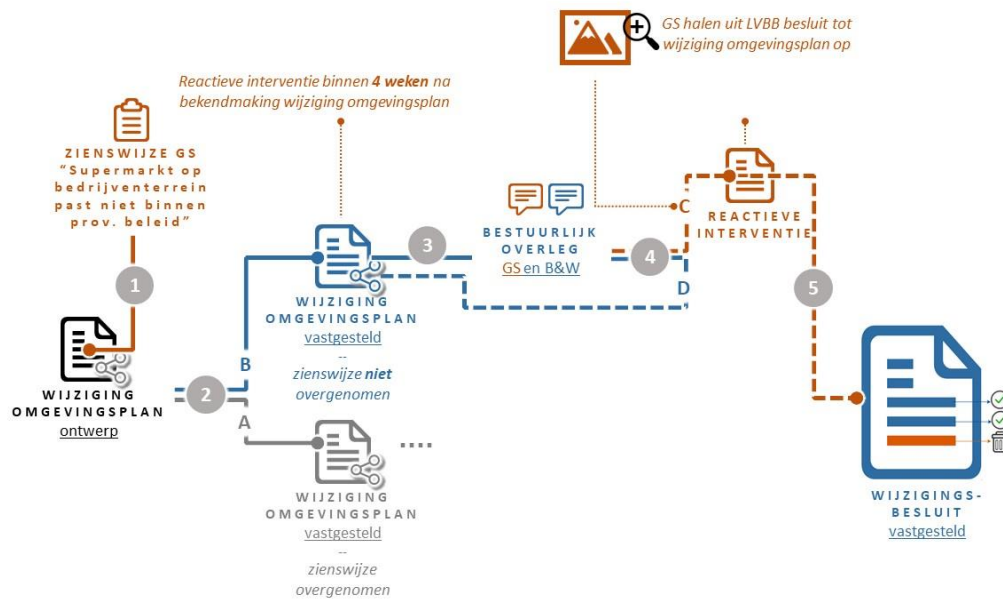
GS halen uit LVBB besluit tot wijziging omgevingsplan op

Reactieve interventie binnen **4 weken** na bekendmaking wijziging omgevingsplan

ZIENSWIJZE GS "Supermarkt op bedrijventerrein past niet binnen prov. beleid"

1

WIJZIGING OMGEVINGSPLAN ontwerp

2

B

A

3

WIJZIGING OMGEVINGSPLAN vastgesteld
--
zienswijze **niet** overgenomen

BESTUURLIJK OVERLEG GS en B&W

4

C

D

REACTIEVE INTERVENTIE

5

WIJZIGING OMGEVINGSPLAN vastgesteld
--
zienswijze overgenomen

....

WIJZIGINGS-BESLUIT vastgesteld